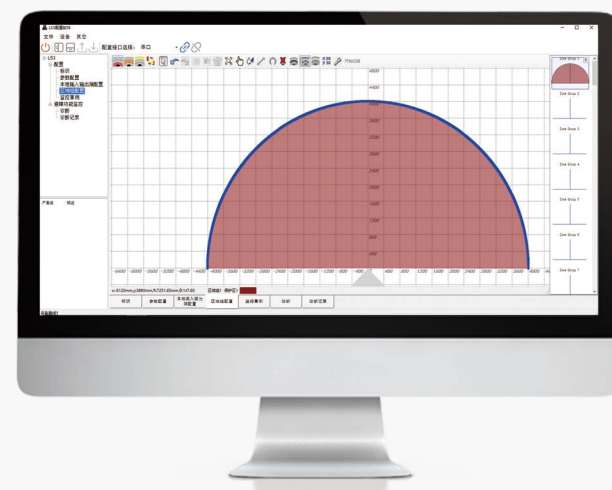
LS3配置软件

文件 设备 其它

配置接口选择: 串口

LS3
配置
标识
参数配置
本地输入输出端配置
区域配置
监控事例
故障持续监控
诊断
诊断记录

严重值 描述

4800
4400
4000
3600
3200
2800
2400
2000
1600
1200
800
400

-4400 -4000 -3600 -3200 -2800 -2400 -2000 -1600 -1200 -800 -400 0 400 800 1200 1600 2000 2400 2800 3200 3600 4000

Zoe Group 1
Zoe Group 2
Zoe Group 3
Zoe Group 4
Zoe Group 5
Zoe Group 6
Zoe Group 7

标识 参数配置 本地输入输出端配置 区域配置 监控事例 诊断 诊断记录

设备断开